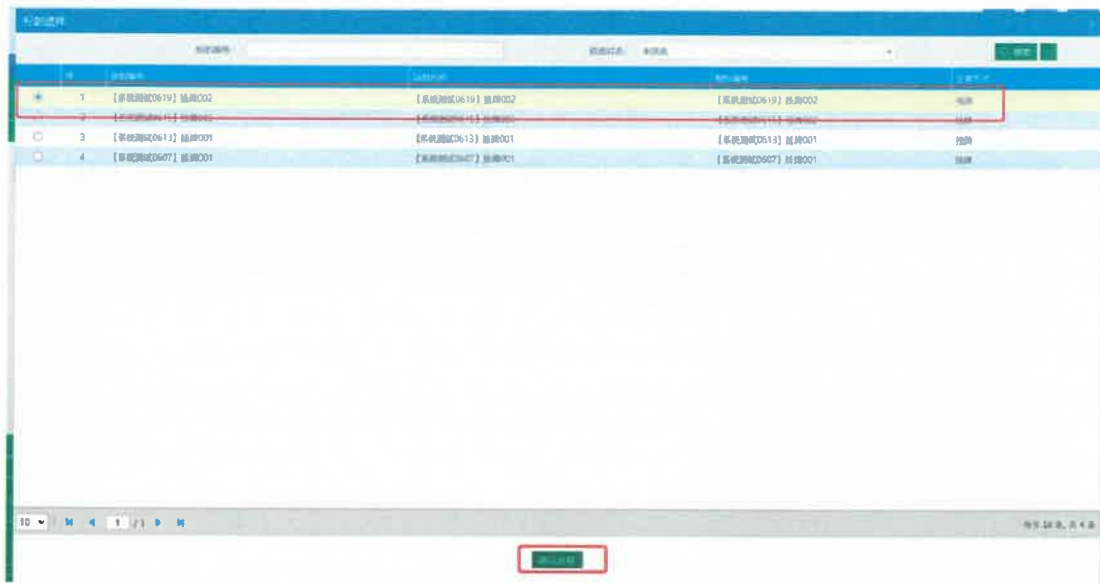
标段选择

标段编号 | 报选状态 未选

搜索

| | 序 | 标段编号 | 标段名称 | 项目编号 | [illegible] |
|---|---|---|---|---|---|
| ◉ | 1 | 【系统测试0619】挂牌002 | 【系统测试0619】挂牌002 | 【系统测试0619】挂牌002 | 挂牌 |
| ○ | 2 | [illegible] | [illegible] | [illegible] | 挂牌 |
| ○ | 3 | 【系统测试0613】挂牌001 | 【系统测试0613】挂牌001 | 【系统测试0613】挂牌001 | 挂牌 |
| ○ | 4 | 【系统测试0607】挂牌001 | 【系统测试0607】挂牌001 | 【系统测试0607】挂牌001 | 挂牌 |

10 1 /1

每页 10 条，共 4 条

确认选择